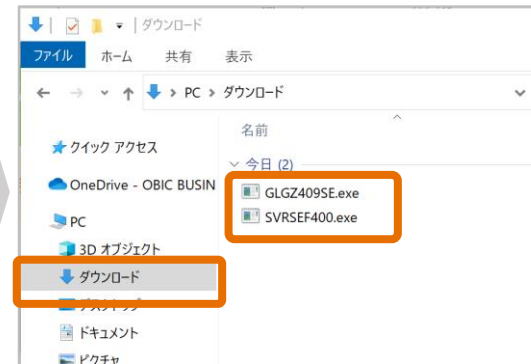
| ダウンロード

ファイル ホーム 共有 表示

PC > ダウンロード

名前

今日 (2)

GLGZ409SE.exe

SVRSEF400.exe

クイック アクセス

OneDrive - OBIC BUSIN

PC

3D オブジェクト

ダウンロード

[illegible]

ドキュメント

ピクチャ